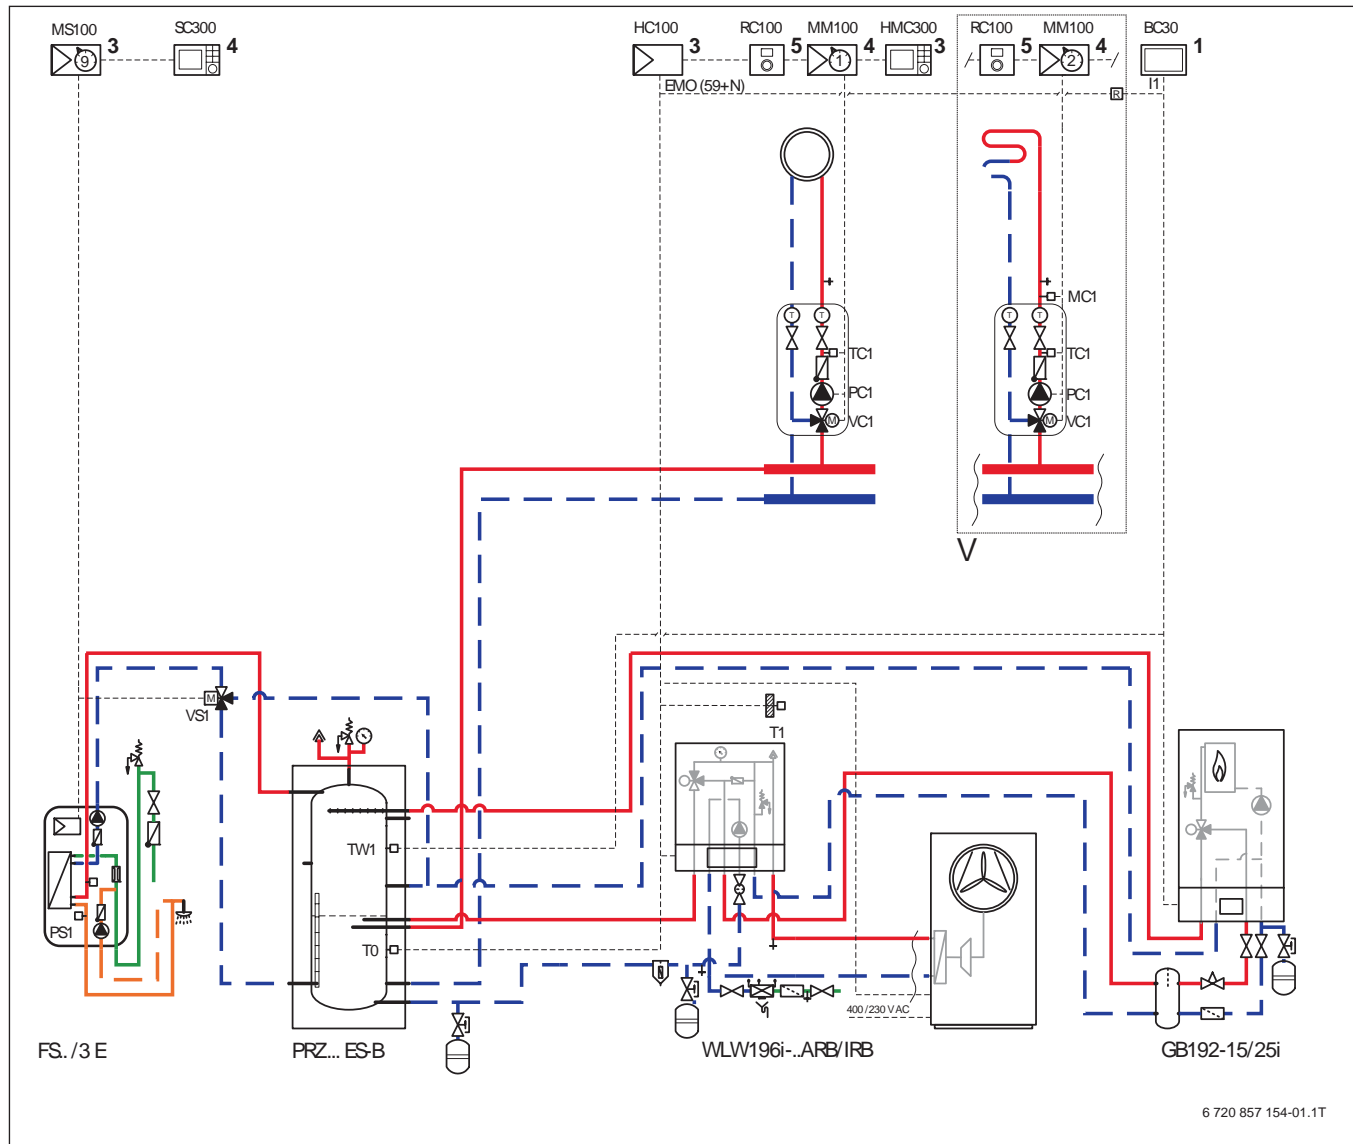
MS100
9
3
SC300
4
HC100
3
RC100
5
MM100
1
4
HMC300
3
RC100
5
MM100
2
4
BC30
1
EMO (59+N)
R
I1
MC1
TC1
PC1
VC1
TC1
PC1
VC1
V
VS1
T1
TW1
PS1
T0
400/230 V AC
FS../3 E
PRZ... ES-B
WLW196i-..ARB/IRB
GB192-15/25i
6 720 857 154-01.1T